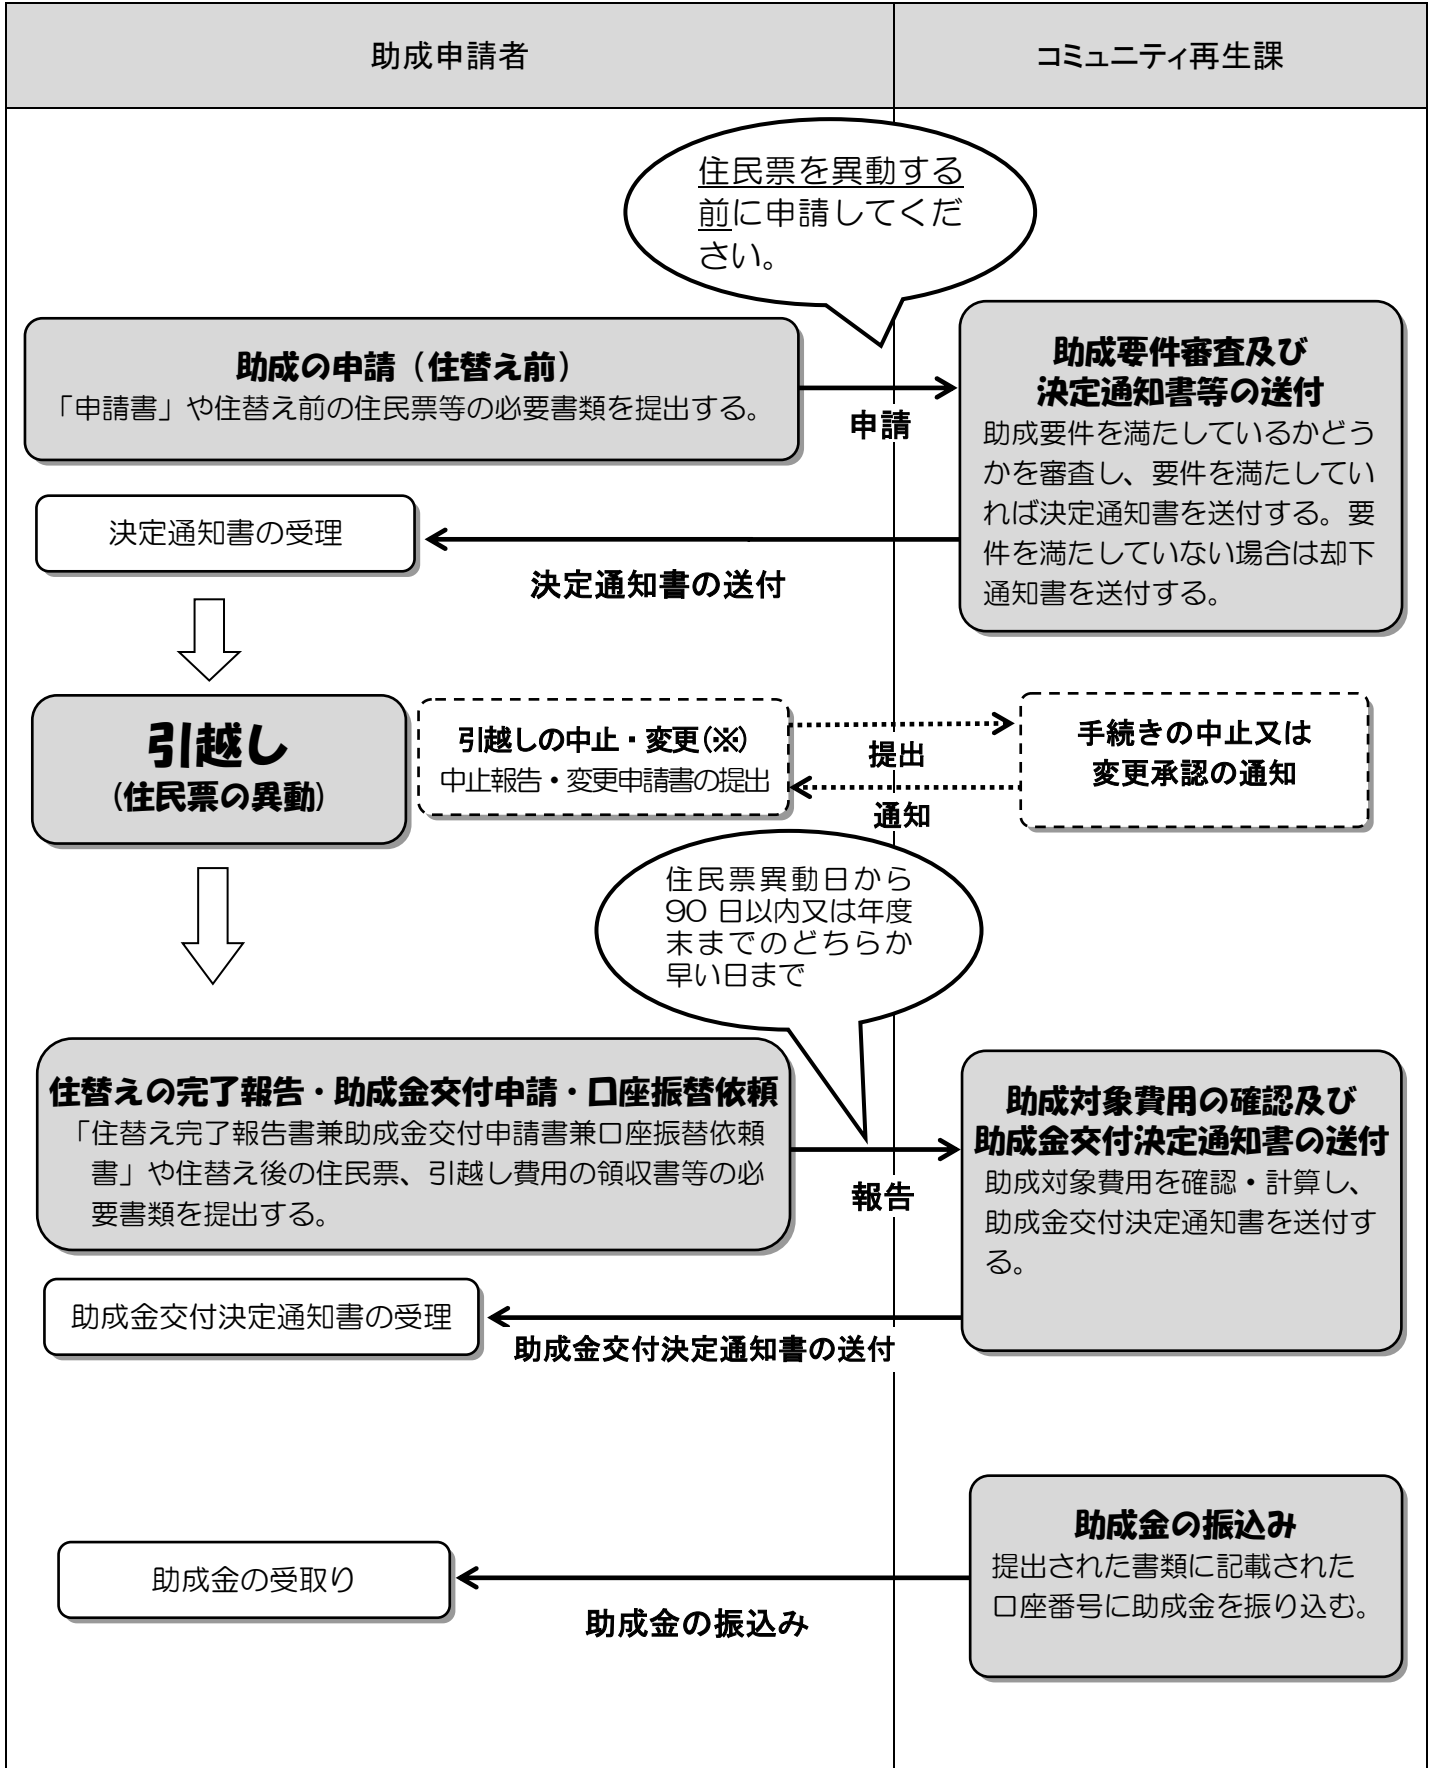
| 助成申請者 | コミュニティ再生課 |
|---|---|

住民票を異動する前に申請してください。

**助成の申請（住替え前）**
「申請書」や住替え前の住民票等の必要書類を提出する。

申請

**助成要件審査及び決定通知書等の送付**
助成要件を満たしているかどうかを審査し、要件を満たしていれば決定通知書を送付する。要件を満たしていない場合は却下通知書を送付する。

決定通知書の受理

決定通知書の送付

**引越し（住民票の異動）**

**引越しの中止・変更(※)**
中止報告・変更申請書の提出

提出

通知

**手続きの中止又は変更承認の通知**

住民票異動日から90 日以内又は年度末までのどちらか早い日まで

**住替えの完了報告・助成金交付申請・口座振替依頼**
「住替え完了報告書兼助成金交付申請書兼口座振替依頼書」や住替え後の住民票、引越し費用の領収書等の必要書類を提出する。

報告

**助成対象費用の確認及び助成金交付決定通知書の送付**
助成対象費用を確認・計算し、助成金交付決定通知書を送付する。

助成金交付決定通知書の受理

助成金交付決定通知書の送付

**助成金の振込み**
提出された書類に記載された口座番号に助成金を振り込む。

助成金の受取り

助成金の振込み